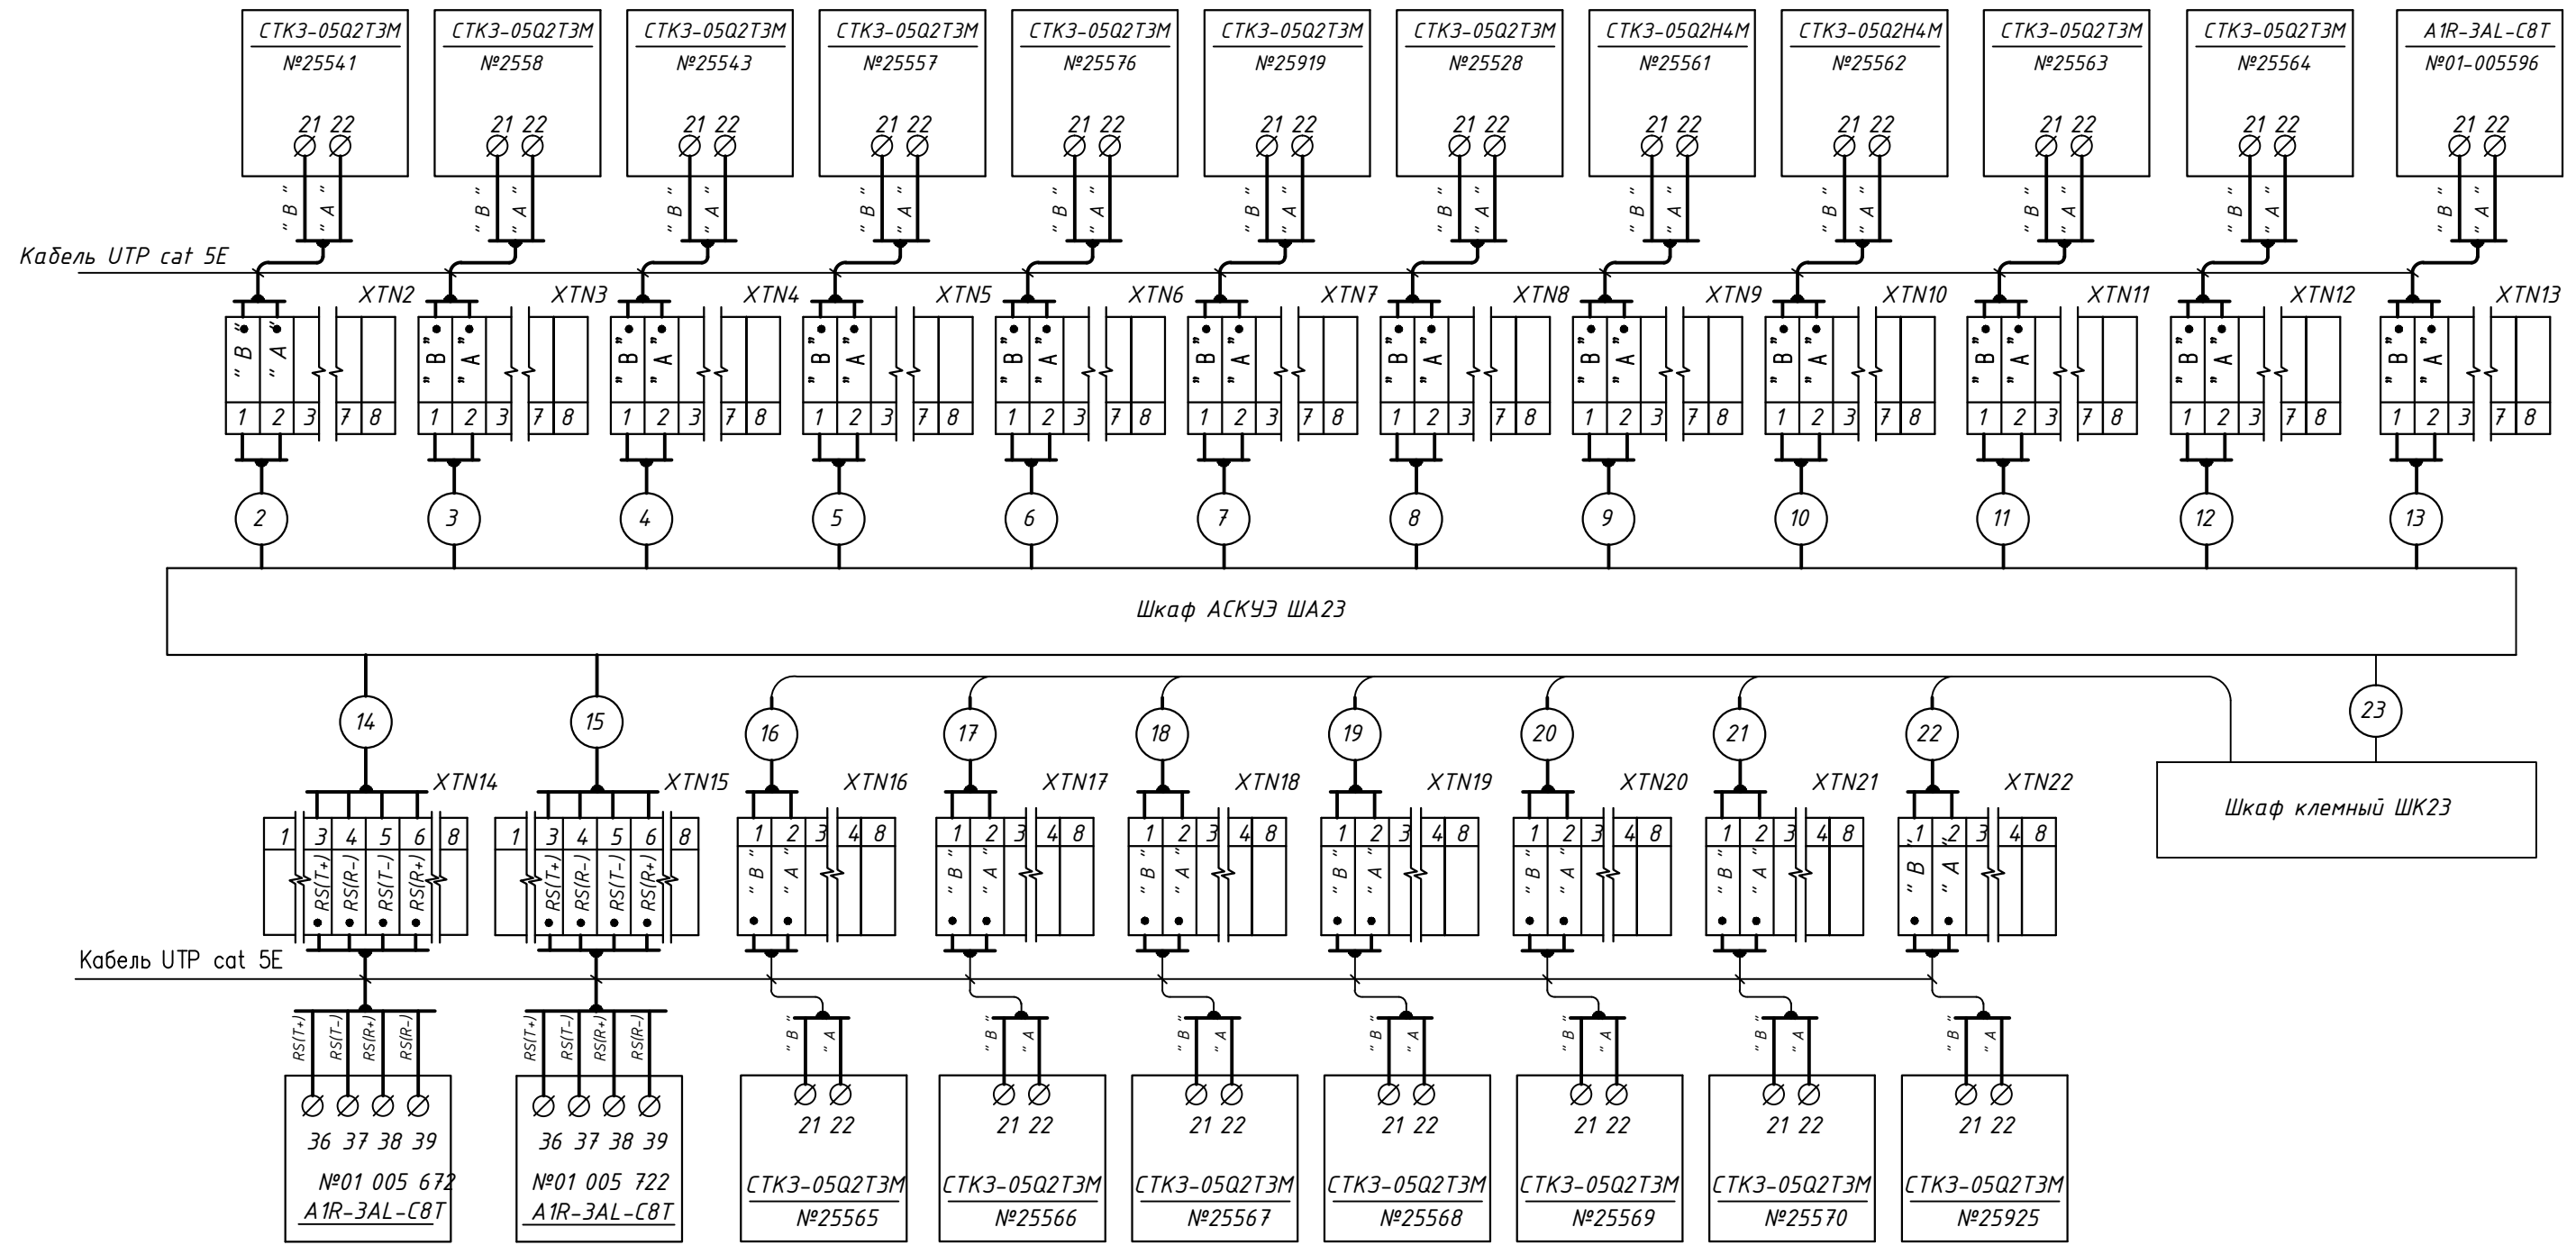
СТК3-05Q2Т3М
№25541
21 22
"В" "А"

СТК3-05Q2Т3М
№2558
21 22
"В" "А"

СТК3-05Q2Т3М
№25543
21 22
"В" "А"

СТК3-05Q2Т3М
№25557
21 22
"В" "А"

СТК3-05Q2Т3М
№25576
21 22
"В" "А"

СТК3-05Q2Т3М
№25919
21 22
"В" "А"

СТК3-05Q2Т3М
№25528
21 22
"В" "А"

СТК3-05Q2Н4М
№25561
21 22
"В" "А"

СТК3-05Q2Н4М
№25562
21 22
"В" "А"

СТК3-05Q2Т3М
№25563
21 22
"В" "А"

СТК3-05Q2Т3М
№25564
21 22
"В" "А"

А1R-3AL-C8T
№01-005596
21 22
"В" "А"

Кабель UTP cat 5E

XTN2 XTN3 XTN4 XTN5 XTN6 XTN7 XTN8 XTN9 XTN10 XTN11 XTN12 XTN13

"В" "А"
1 2 3 7 8

2 3 4 5 6 7 8 9 10 11 12 13

Шкаф АСКУЭ ША23

14 15 16 17 18 19 20 21 22 23

XTN14 XTN15 XTN16 XTN17 XTN18 XTN19 XTN20 XTN21 XTN22

Шкаф клемный ШК23

1 3 4 5 6 8
RS(T+) RS(R-) RS(T-) RS(R+)

1 2 3 4 8
"В" "А"

Кабель UTP cat 5E

RS(T+) RS(T-) RS(R+) RS(R-)
36 37 38 39
№01 005 672
А1R-3AL-C8T

RS(T+) RS(T-) RS(R+) RS(R-)
36 37 38 39
№01 005 722
А1R-3AL-C8T

"В" "А"
21 22
СТК3-05Q2Т3М
№25565

"В" "А"
21 22
СТК3-05Q2Т3М
№25566

"В" "А"
21 22
СТК3-05Q2Т3М
№25567

"В" "А"
21 22
СТК3-05Q2Т3М
№25568

"В" "А"
21 22
СТК3-05Q2Т3М
№25569

"В" "А"
21 22
СТК3-05Q2Т3М
№25570

"В" "А"
21 22
СТК3-05Q2Т3М
№25925